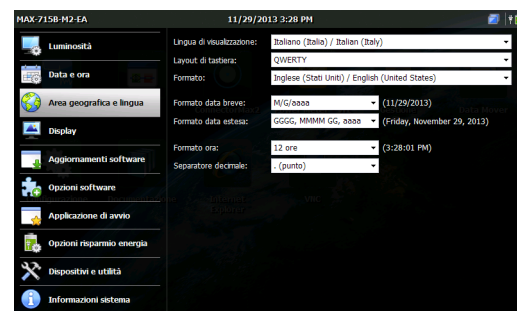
MAX-715B-M2-EA
11/29/2013 3:28 PM

Luminosità
Data e ora
Area geografica e lingua
Display
Aggiornamenti software
Opzioni software
Applicazione di avvio
Opzioni risparmio energia
Dispositivi e utilità
Informazioni sistema

Lingua di visualizzazione: Italiano (Italia) / Italian (Italy)
Layout di tastiera: QWERTY
Formato: Inglese (Stati Uniti) / English (United States)

Formato data breve: M/G/aaaa (11/29/2013)
Formato data estesa: GGGG, MMMM GG, aaaa (Friday, November 29, 2013)

Formato ora: 12 ore (3:28:01 PM)
Separatore decimale: . (punto)